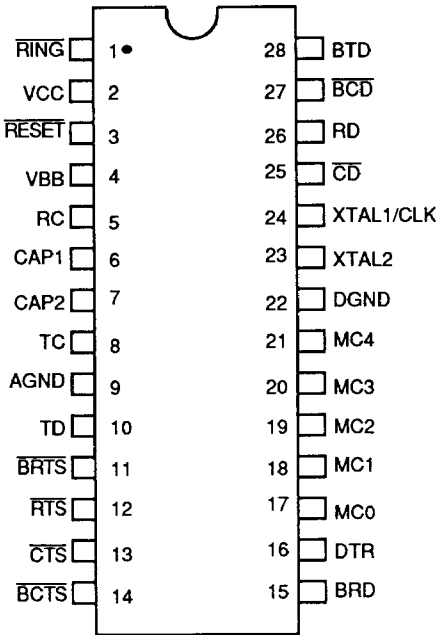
$\overline{RING}$ 1 28 BTD
VCC 2 27 $\overline{BCD}$
$\overline{RESET}$ 3 26 RD
VBB 4 25 $\overline{CD}$
RC 5 24 XTAL1/CLK
CAP1 6 23 XTAL2
CAP2 7 22 DGND
TC 8 21 MC4
AGND 9 20 MC3
TD 10 19 MC2
$\overline{BRTS}$ 11 18 MC1
$\overline{RTS}$ 12 17 MC0
$\overline{CTS}$ 13 16 DTR
$\overline{BCTS}$ 14 15 BRD